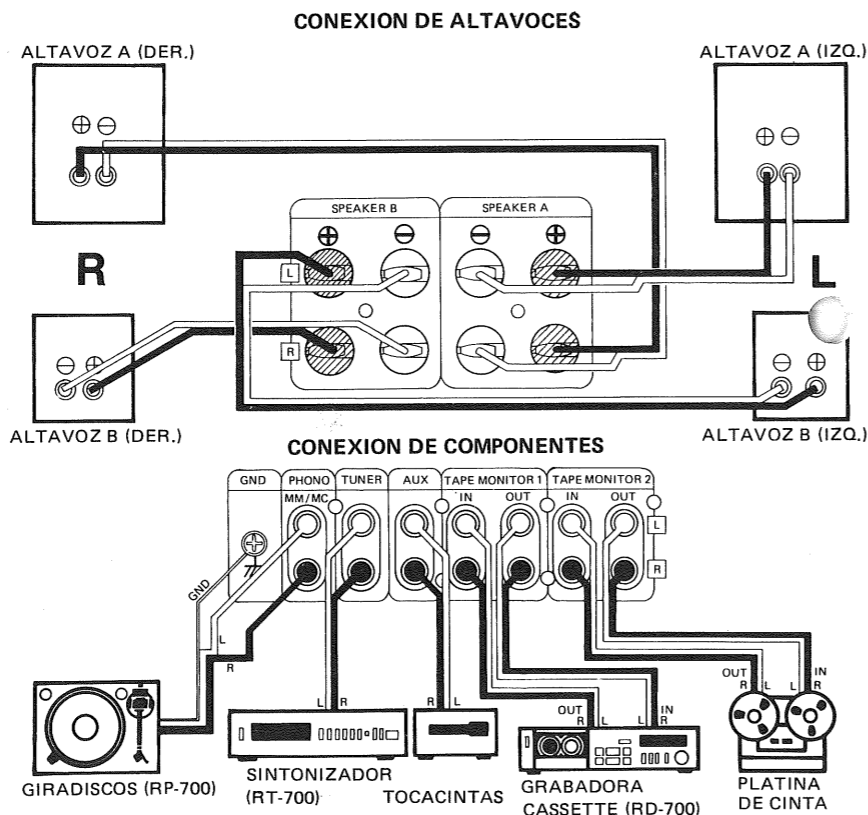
CONEXION DE ALTAVOCES

ALTAVOZ A (DER.)

ALTAVOZ A (IZQ.)

SPEAKER B

SPEAKER A

R

L

L

R

ALTAVOZ B (DER.)

ALTAVOZ B (IZQ.)

CONEXION DE COMPONENTES

GND

PHONO MM/MC

TUNER

AUX

TAPE MONITOR 1 IN OUT

TAPE MONITOR 2 IN OUT

L

R

GND

L

R

L R

R L

OUT R L

L IN R

OUT R L

L IN R

GIRADISCOS (RP-700)

SINTONIZADOR (RT-700)

TOCACINTAS

GRABADORA CASSETTE (RD-700)

PLATINA DE CINTA